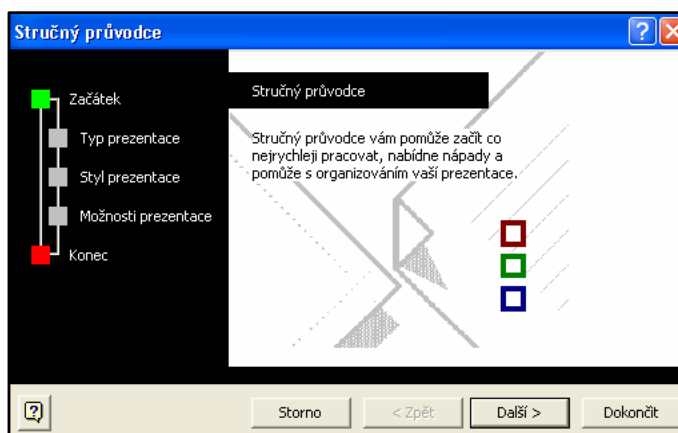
Stručný průvodce

Začátek
Typ prezentace
Styl prezentace
Možnosti prezentace
Konec

Stručný průvodce

Stručný průvodce vám pomůže začít co nejrychleji pracovat, nabídne nápady a pomůže s organizováním vaší prezentace.

Storno
< Zpět
Další >
Dokončit